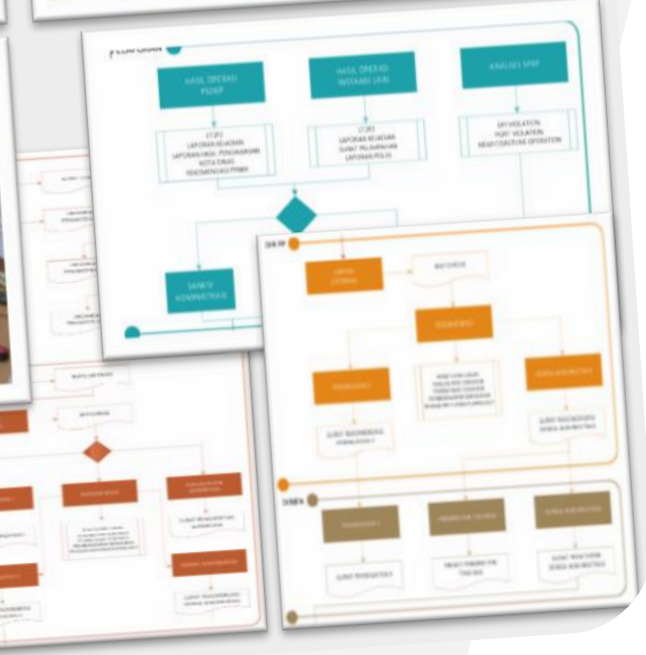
PELAPORAN

HASIL OPERASI PSDKP

HASIL OPERASI INSTANSI LAIN

ANALISIS SPAP

LAPORAN KEJADIAN
LAPORAN HASIL PENGAWASAN
NOTA DINAS
REKOMENDASI PSDKP

LAPORAN KEJADIAN
SURAT PELIMPAHAN
LAPORAN POLISI

SPP VIOLATION
PORT VIOLATION
NEAR COASTLINE OPERATION

SANKSI ADMINISTRASI

DJPT

REKOMENDASI

PENGADILAN

SANKSI ADMINISTRASI

DJPDS

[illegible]

SURAT PEMBERITAHUAN

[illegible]